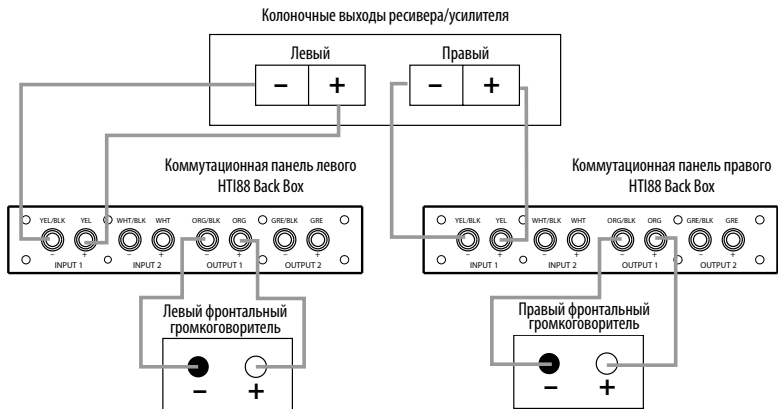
Колоночные выходы ресивера/усилителя

Левый
–
+

Правый
–
+

Коммутационная панель левого HTI88 Back Box

YEL/BLK
YEL
WHT/BLK
WHT
ORG/BLK
ORG
GRE/BLK
GRE
–
+
–
+
–
+
–
+
INPUT 1
INPUT 2
OUTPUT 1
OUTPUT 2

Левый фронтальный громкоговоритель
–
+

Коммутационная панель правого HTI88 Back Box

YEL/BLK
YEL
WHT/BLK
WHT
ORG/BLK
ORG
GRE/BLK
GRE
–
+
–
+
–
+
–
+
INPUT 1
INPUT 2
OUTPUT 1
OUTPUT 2

Правый фронтальный громкоговоритель
–
+